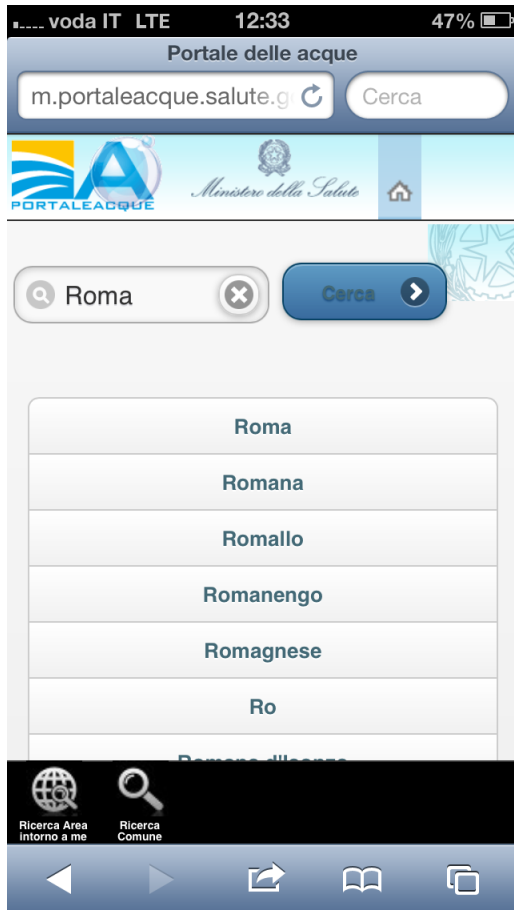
voda IT LTE 12:33 47%

Portale delle acque

m.portaleacque.salute.g

Cerca

PORTALEACQUE

Ministero della Salute

Roma

Cerca

Roma

Romana

Romallo

Romanengo

Romagnese

Ro

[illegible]

Ricerca Area intorno a me

Ricerca Comune